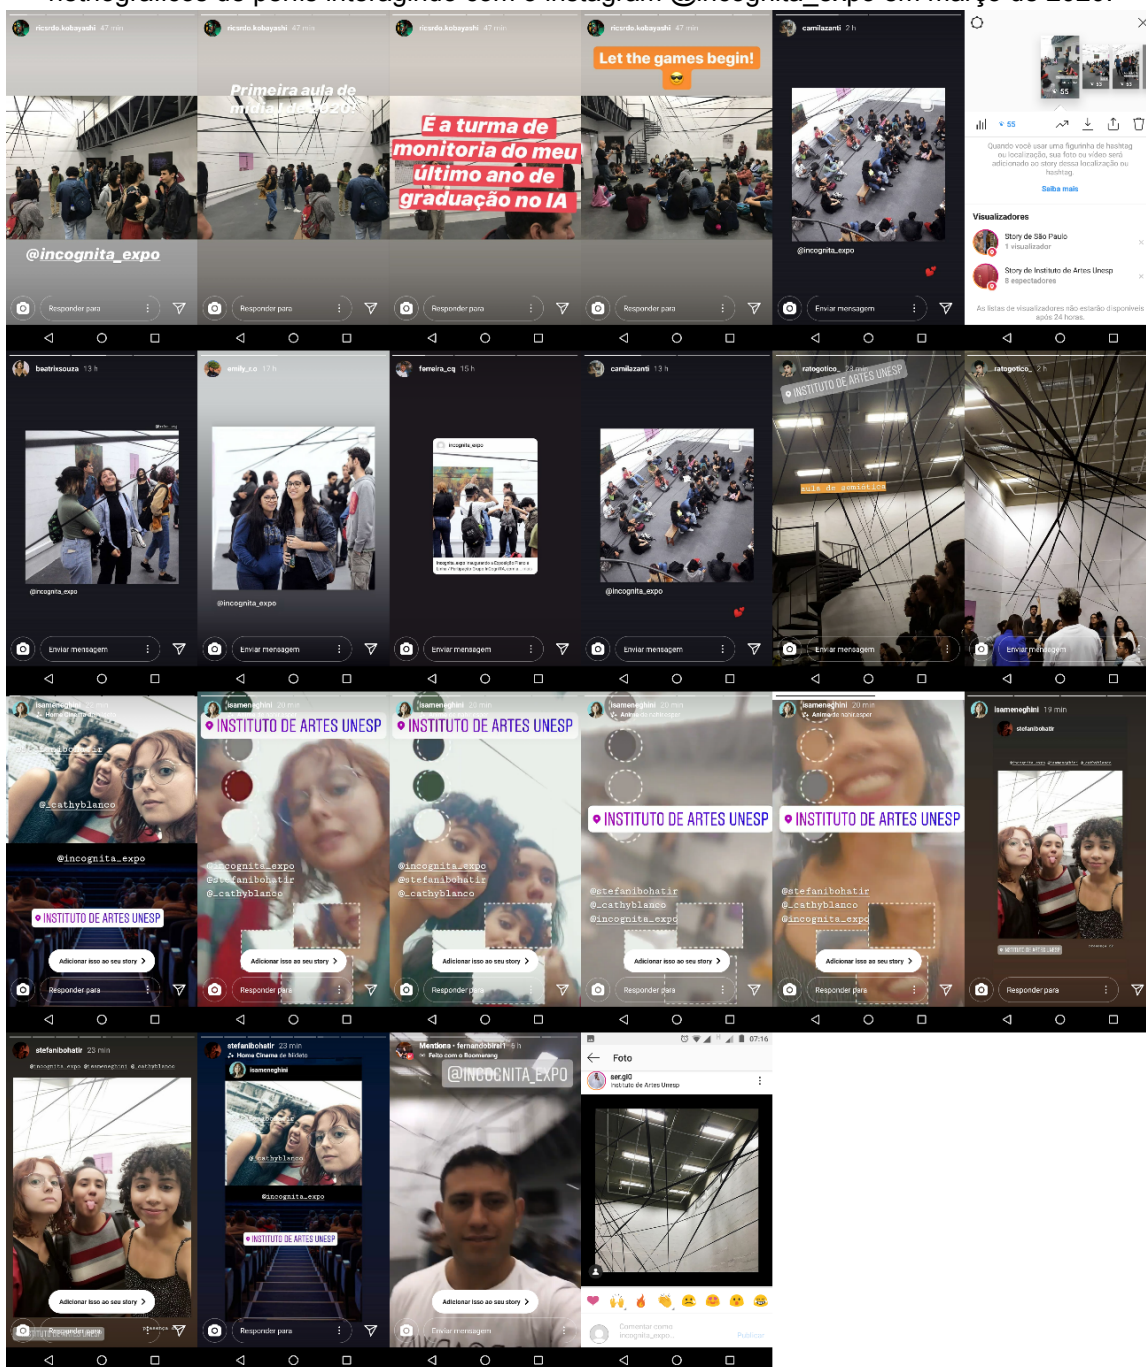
netnográficos do perfil interagindo com o Instagram @incognita_expo em março de 2020.

ricardo.kobayashi 47 min
@incognita_expo
Responder para

ricardo.kobayashi 47 min
Primeira aula de mídia de 2020
Responder para

ricardo.kobayashi 47 min
E a turma de monitoria do meu último ano de graduação no IA
Responder para

ricardo.kobayashi 47 min
Let the games begin!
Responder para

camilazanti 2 h
@incognita_expo
Enviar mensagem

55
Quando você usar uma figurinha de hashtag ou localização, sua foto ou vídeo será adicionado ao story dessa localização ou hashtag.
Saiba mais
Visualizadores
Story de São Paulo
1 visualizador
Story de Instituto de Artes Unesp
8 espectadores
As listas de visualizadores não estarão disponíveis após 24 horas.

beatrixsouza 13 h
@incognita_expo
Enviar mensagem

emily_co 17 h
@incognita_expo
Enviar mensagem

ferreira_cq 15 h
incognita_expo
Enviar mensagem

camilazanti 13 h
@incognita_expo
Enviar mensagem

ratogotico_ 23 min
INSTITUTO DE ARTES UNESP
aula de geometrica
Enviar mensagem

ratogotico_ 2 h
Enviar mensagem

isameneghini 20 min
@_cathyblanco
@incognita_expo
INSTITUTO DE ARTES UNESP
Adicionar isso ao seu story
Responder para

isameneghini 20 min
INSTITUTO DE ARTES UNESP
@incognita_expo
@stefanibohatir
@_cathyblanco
Adicionar isso ao seu story
Responder para

isameneghini 20 min
INSTITUTO DE ARTES UNESP
@incognita_expo
@stefanibohatir
@_cathyblanco
Adicionar isso ao seu story
Responder para

isameneghini 20 min
INSTITUTO DE ARTES UNESP
@stefanibohatir
@_cathyblanco
@incognita_expo
Adicionar isso ao seu story
Responder para

isameneghini 20 min
INSTITUTO DE ARTES UNESP
@stefanibohatir
@_cathyblanco
@incognita_expo
Adicionar isso ao seu story
Responder para

isameneghini 19 min
stefanibohatir
INSTITUTO DE ARTES UNESP
Responder para

stefanibohatir 23 min
@incognita_expo @isameneghini @_cathyblanco
Adicionar isso ao seu story
Responder para

stefanibohatir 23 min
isameneghini
@_cathyblanco
@incognita_expo
INSTITUTO DE ARTES UNESP
Responder para

Mentions · fernandobiral1 5 h
@INCOGNITA_EXPO
Adicionar isso ao seu story
Enviar mensagem

07:16
Foto
ser.gIO
Instituto de Artes Unesp
Comentar como incognita_expo...
Publicar